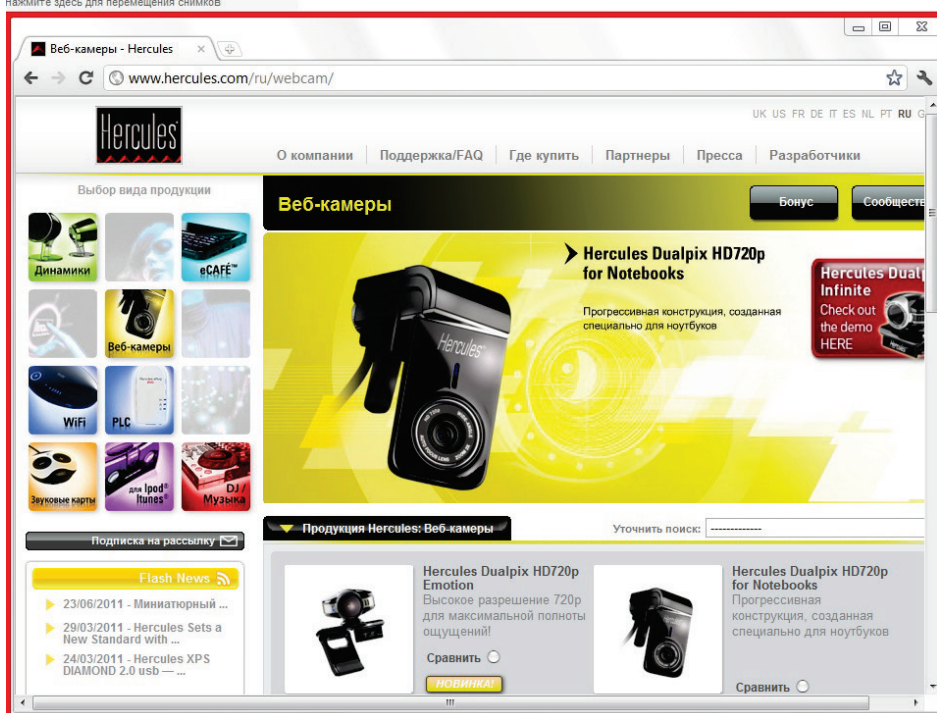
Нажмите здесь для перемещения снимков

Веб-камеры - Hercules ×

www.hercules.com/ru/webcam/

UK US FR DE IT ES NL PT RU G

Hercules

О компании | Поддержка/FAQ | Где купить | Партнеры | Пресса | Разработчики

Выбор вида продукции

Динамики
eCAFÉ™
Веб-камеры
WiFi
PLC
Звуковые карты
для Ipod® Itunes®
DJ / Музыка

Веб-камеры

Бонус
Сообщест

Hercules Dualpix HD720p for Notebooks

Прогрессивная конструкция, созданная специально для ноутбуков

Hercules Dual Infinite
Check out the demo HERE

Hercules

Продукция Hercules: Веб-камеры

Уточнить поиск: -------------

Подписка на рассылку

Flash News

23/06/2011 - Миниатюрный ...
29/03/2011 - Hercules Sets a New Standard with ...
24/03/2011 - Hercules XPS DIAMOND 2.0 usb — ...

Hercules Dualpix HD720p Emotion
Высокое разрешение 720p для максимальной полноты ощущений!
Сравнить
НОВИНКА!

Hercules Dualpix HD720p for Notebooks
Прогрессивная конструкция, созданная специально для ноутбуков
Сравнить